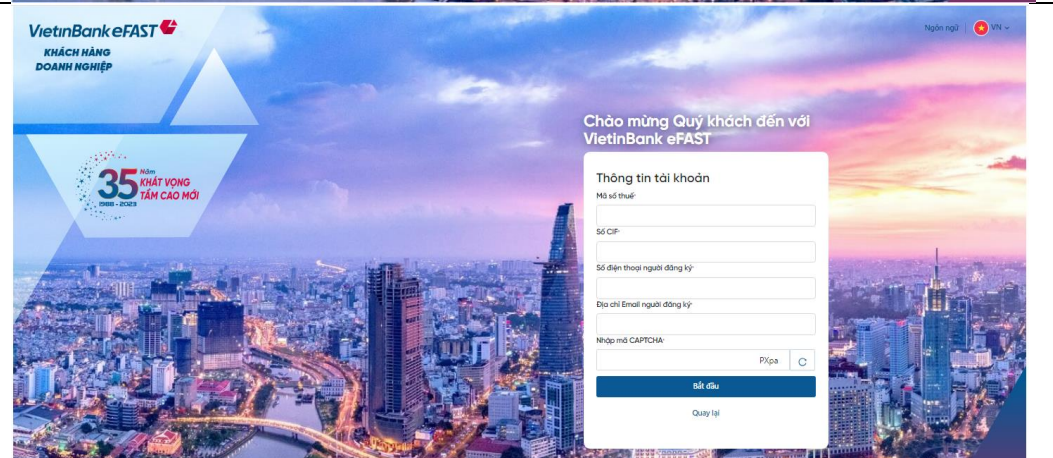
VietinBank eFAST
KHÁCH HÀNG DOANH NGHIỆP

35 Năm 1988 - 2023
KHÁT VỌNG TẦM CAO MỚI

Ngôn ngữ VN

Chào mừng Quý khách đến với VietinBank eFAST

Thông tin tài khoản

Mã số thuế*

Số CIF*

Số điện thoại người đăng ký*

Địa chỉ Email người đăng ký*

Nhập mã CAPTCHA*

PXpa

Bắt đầu

Quay lại